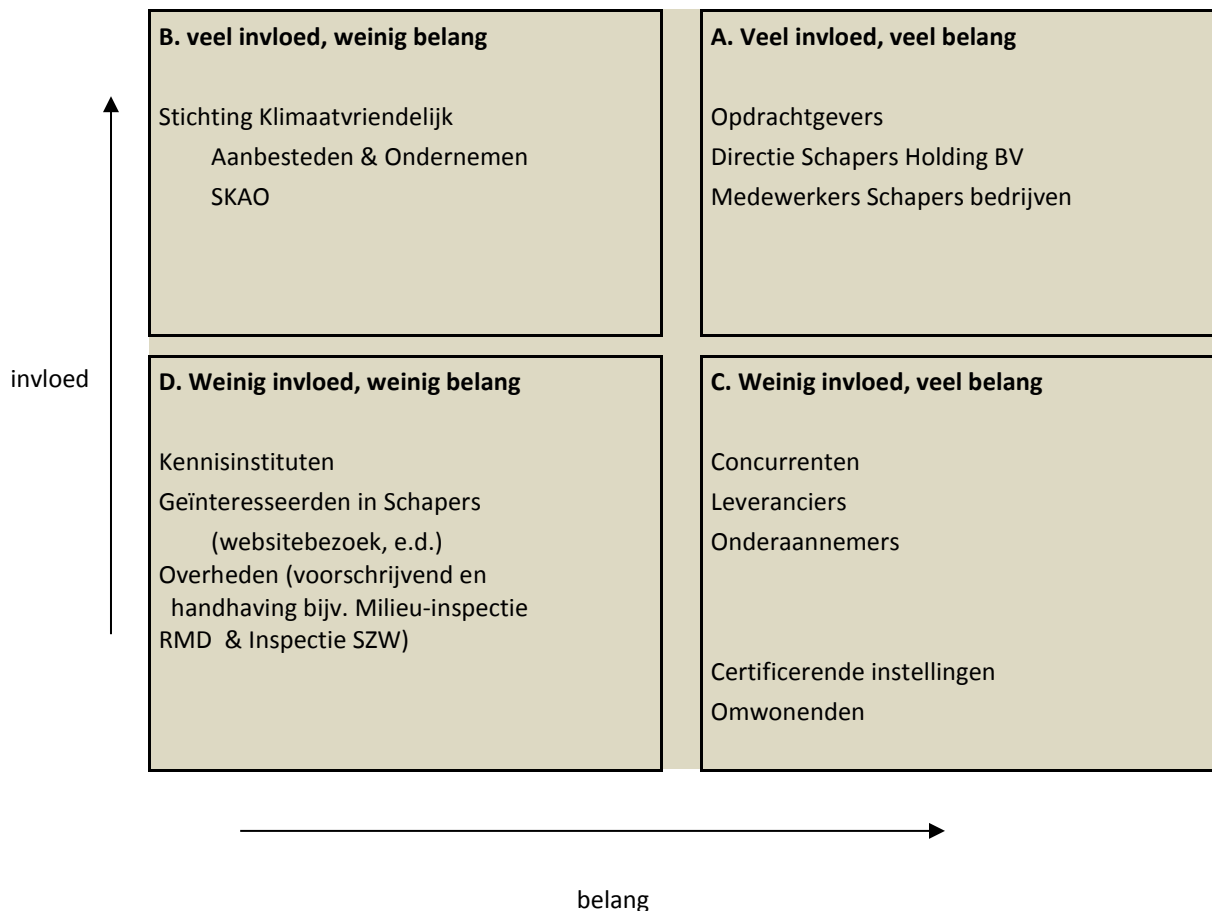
B. veel invloed, weinig belang

Stichting Klimaatvriendelijk Aanbesteden & Ondernemen
SKAO

A. Veel invloed, veel belang

Opdrachtgevers
Directie Schapers Holding BV
Medewerkers Schapers bedrijven

invloed

D. Weinig invloed, weinig belang

Kennisinstituten
Geïnteresseerden in Schapers (websitebezoek, e.d.)
Overheden (voorschrijvend en handhaving bijv. Milieu-inspectie RMD & Inspectie SZW)

C. Weinig invloed, veel belang

Concurrenten
Leveranciers
Onderaannemers

Certificerende instellingen
Omwonenden

belang